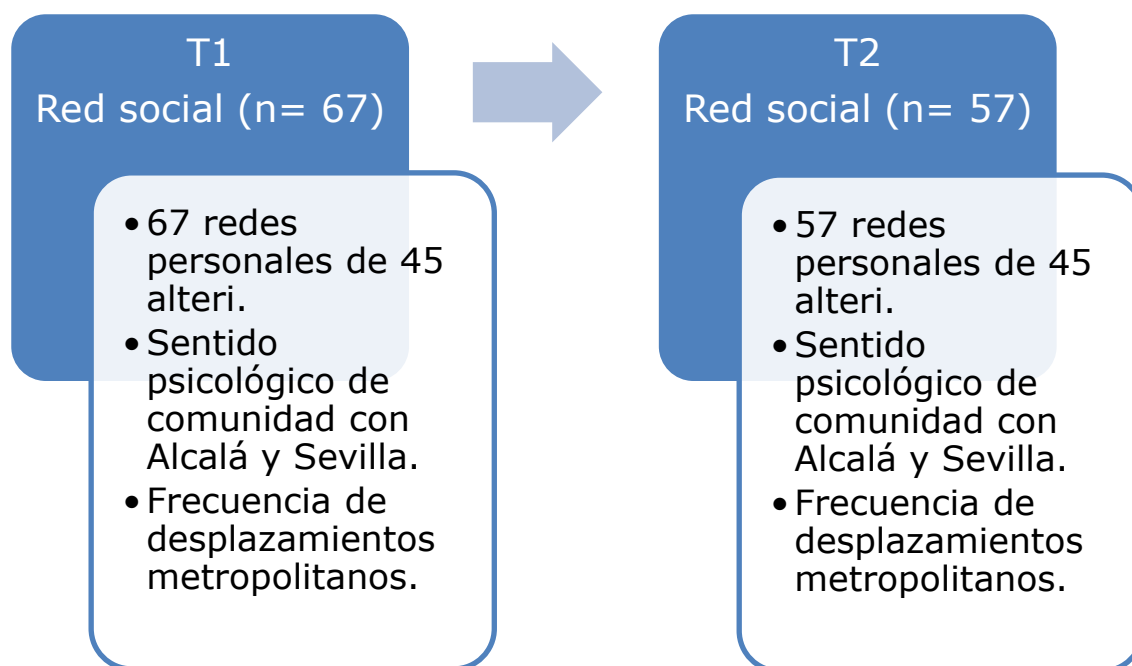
T1
Red social (n= 67)

- 67 redes personales de 45 alteri.
- Sentido psicológico de comunidad con Alcalá y Sevilla.
- Frecuencia de desplazamientos metropolitanos.

T2
Red social (n= 57)

- 57 redes personales de 45 alteri.
- Sentido psicológico de comunidad con Alcalá y Sevilla.
- Frecuencia de desplazamientos metropolitanos.